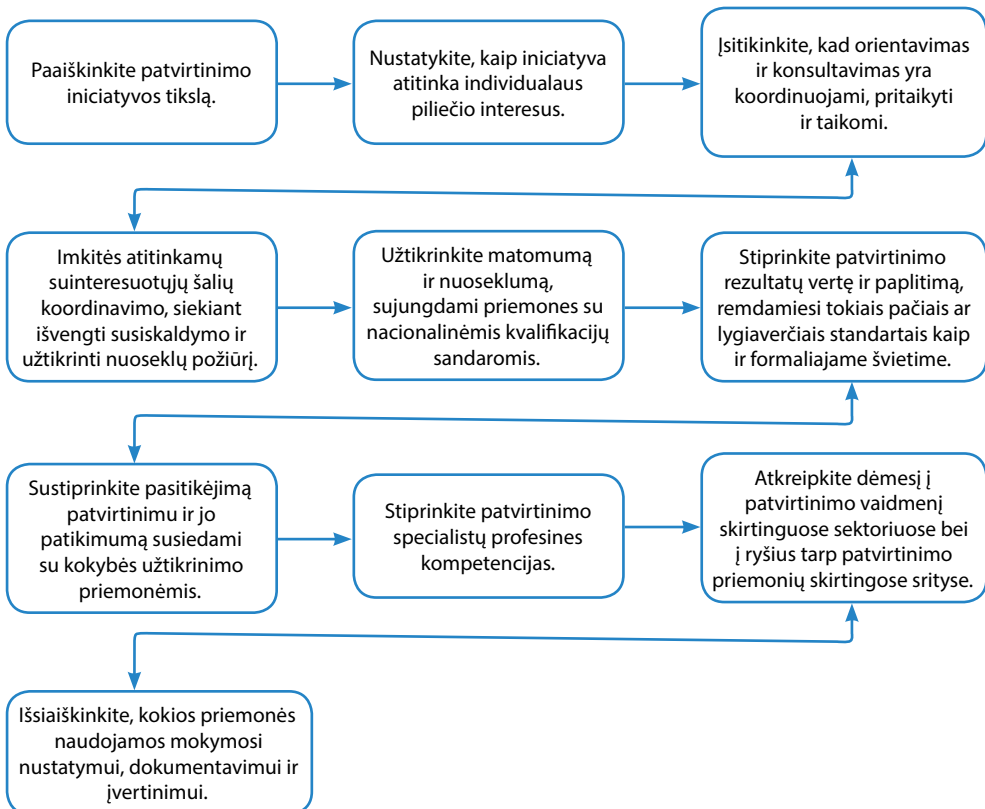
Paaiškinkite patvirtinimo iniciatyvos tikslą.

Nustatykite, kaip iniciatyva atitinka individualaus piliečio interesus.

Įsitikinkite, kad orientavimas ir konsultavimas yra koordinuojami, pritaikyti ir taikomi.

Imkitės atitinkamų suinteresuotųjų šalių koordinavimo, siekiant išvengti susiskaldymo ir užtikrinti nuoseklų požiūrį.

Užtikrinkite matomumą ir nuoseklumą, sujungdami priemones su nacionalinėmis kvalifikacijų sandaromis.

Stiprinkite patvirtinimo rezultatų vertę ir paplitimą, remdamiesi tokiais pačiais ar lygiaverčiais standartais kaip ir formaliajame švietime.

Sustiprinkite pasitikėjimą patvirtinimu ir jo patikimumą susiedami su kokybės užtikrinimo priemonėmis.

Stiprinkite patvirtinimo specialistų profesines kompetencijas.

Atkreipkite dėmesį į patvirtinimo vaidmenį skirtinguose sektoriuose bei į ryšius tarp patvirtinimo priemonių skirtingose srityse.

Išsiaiškinkite, kokios priemonės naudojamos mokymosi nustatymui, dokumentavimui ir įvertinimui.